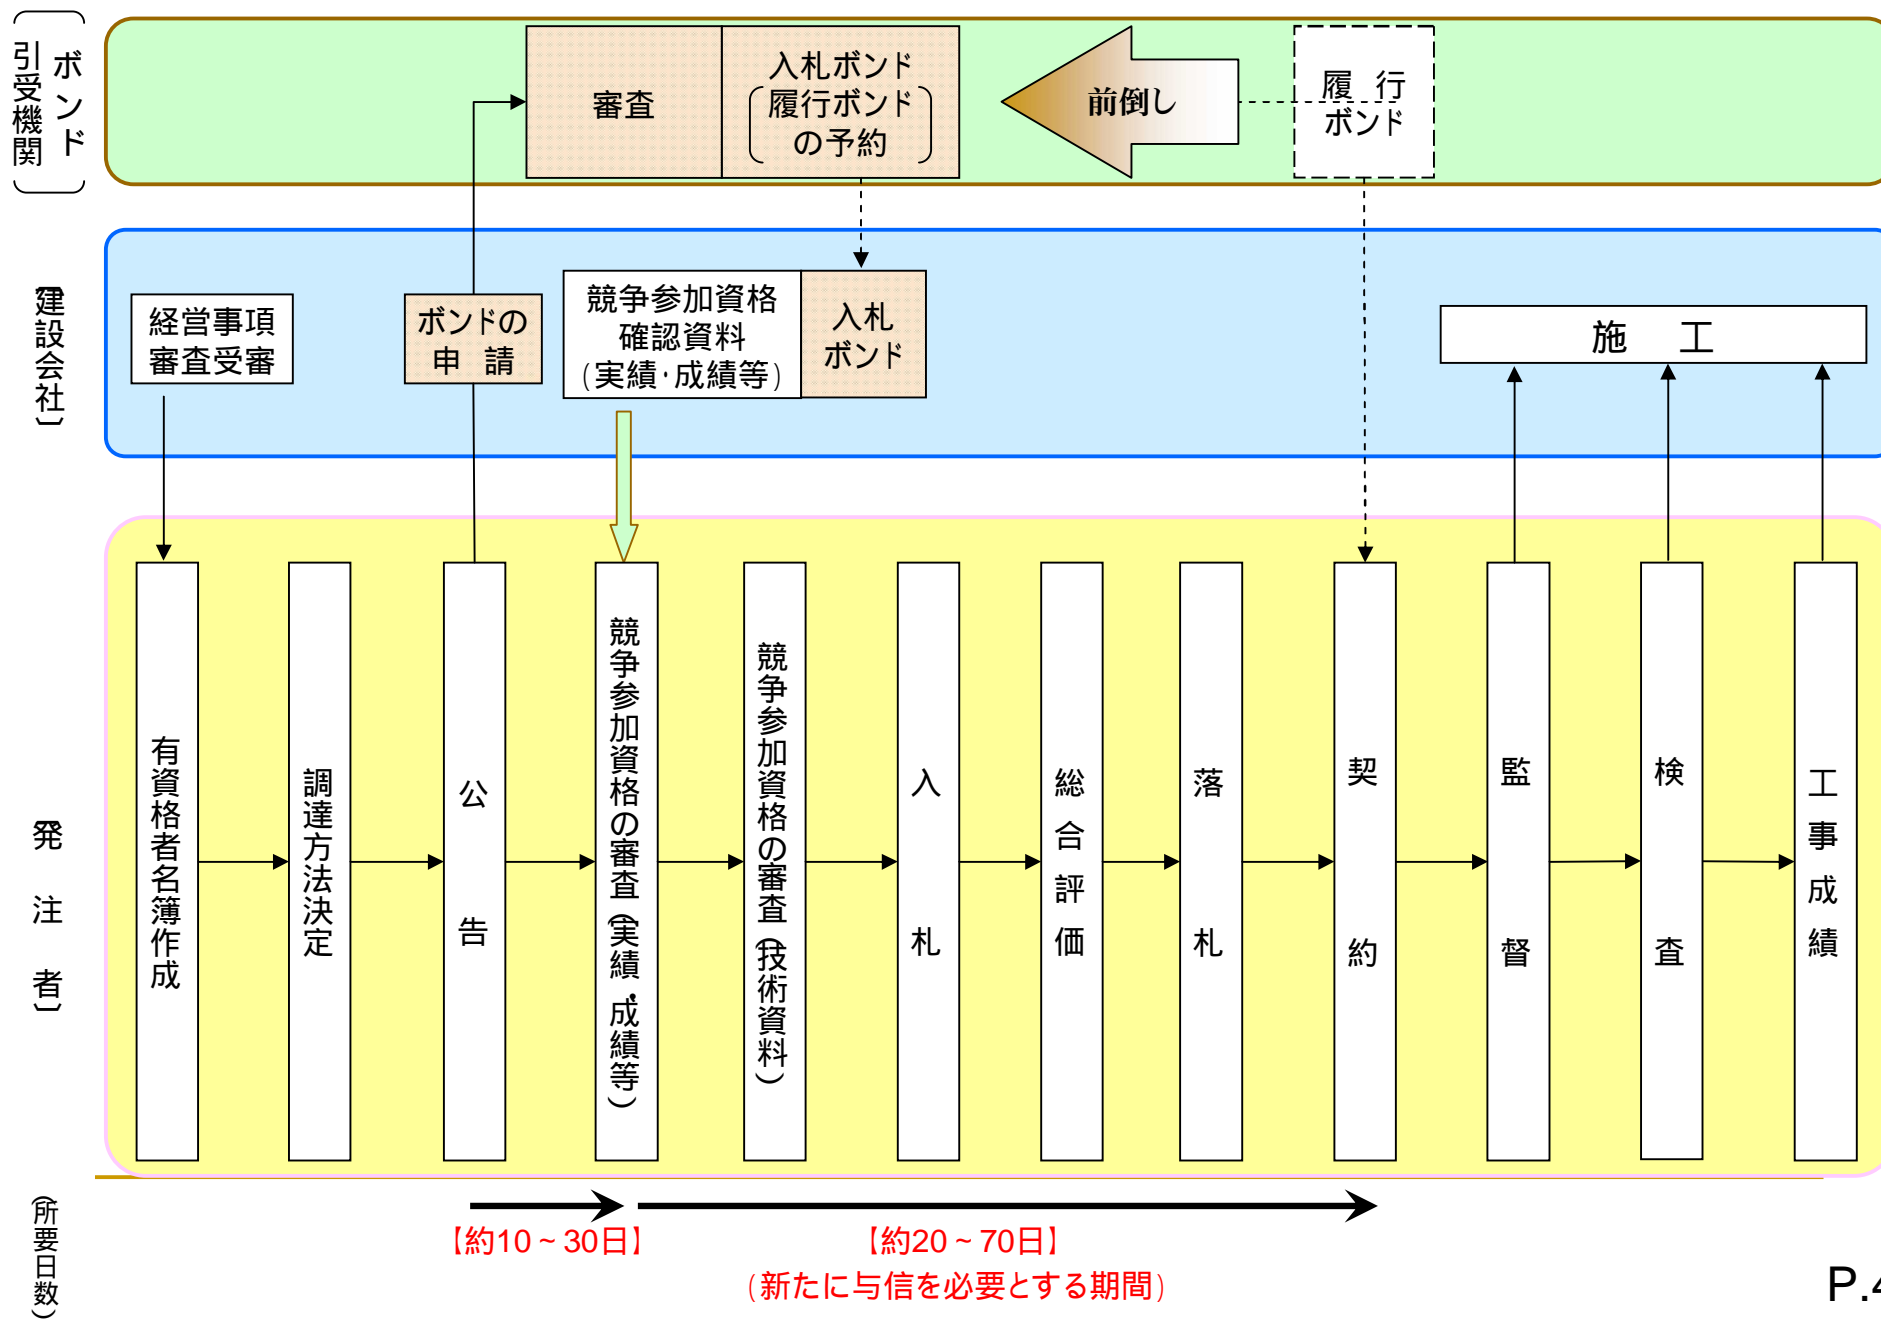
（ボンド引受機関）

審査

入札ボンド
（履行ボンドの予約）

前倒し

履 行
ボンド

（建設会社）

経営事項
審査受審

ボンドの
申 請

競争参加資格
確認資料
（実績·成績等）

入札
ボンド

施 工

（発注者）

有資格者名簿作成

調達方法決定

公 告

競争参加資格の審査（実績·成績等）

競争参加資格の審査（技術資料）

入 札

総合評価

落 札

契 約

監 督

検 査

工事成績

（所要日数）

【約10～30日】

【約20～70日】
（新たに与信を必要とする期間）

P.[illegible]